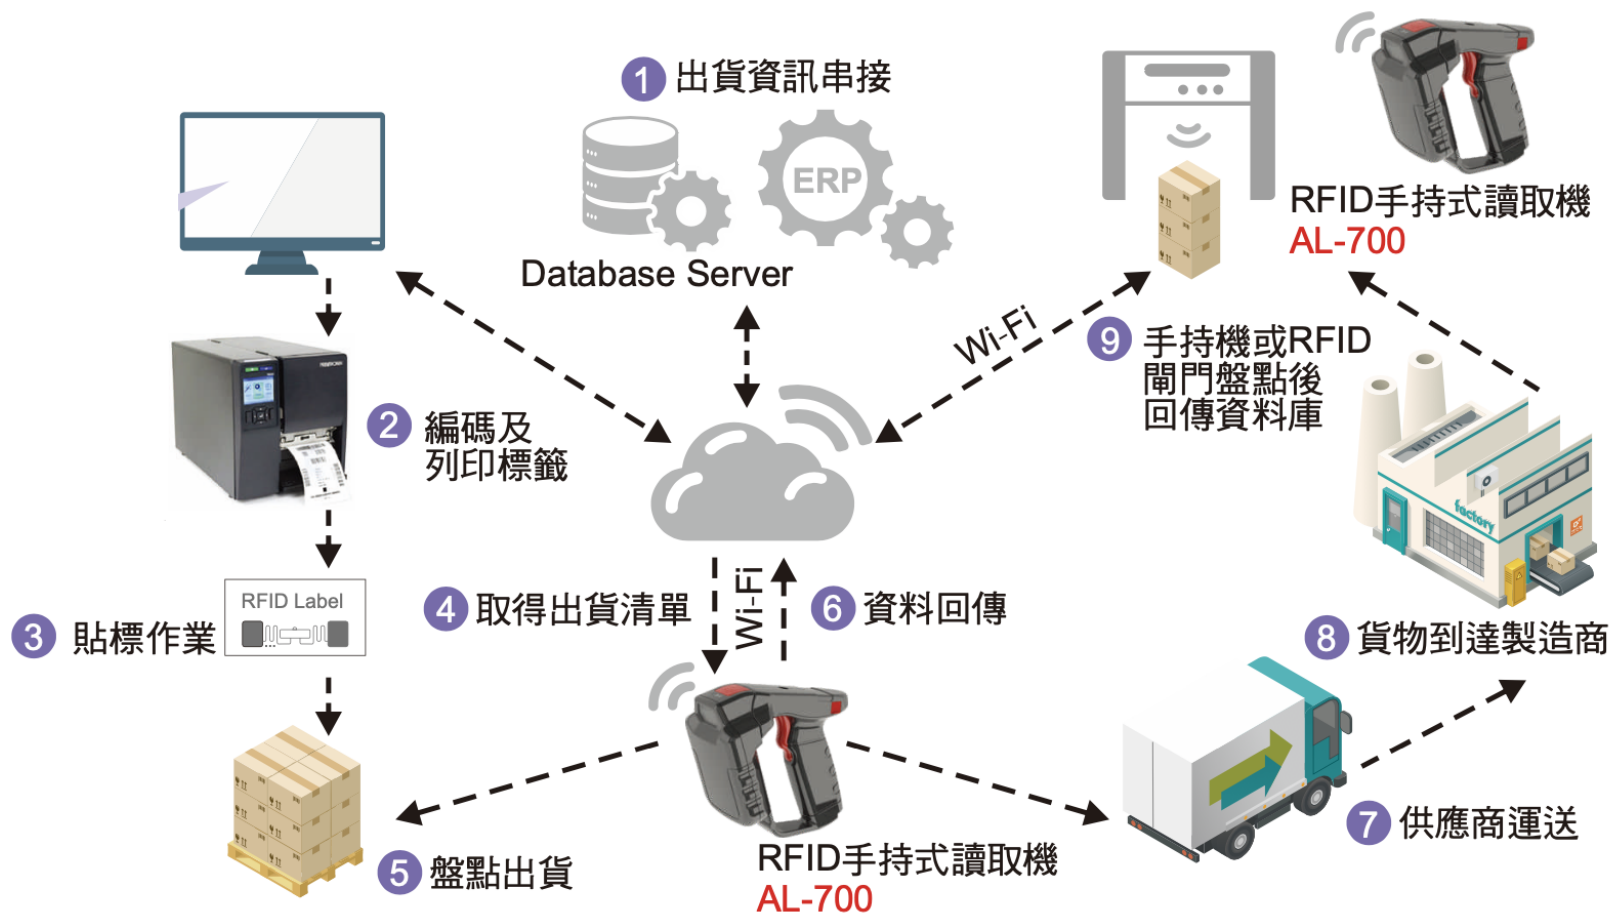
1 出貨資訊串接

ERP

Database Server

RFID手持式讀取機
AL-700

Wi-Fi

9 手持機或RFID 閘門盤點後 回傳資料庫

2 編碼及 列印標籤

RFID Label

3 貼標作業

4 取得出貨清單

Wi-Fi

6 資料回傳

8 貨物到達製造商

factory

5 盤點出貨

RFID手持式讀取機
AL-700

7 供應商運送